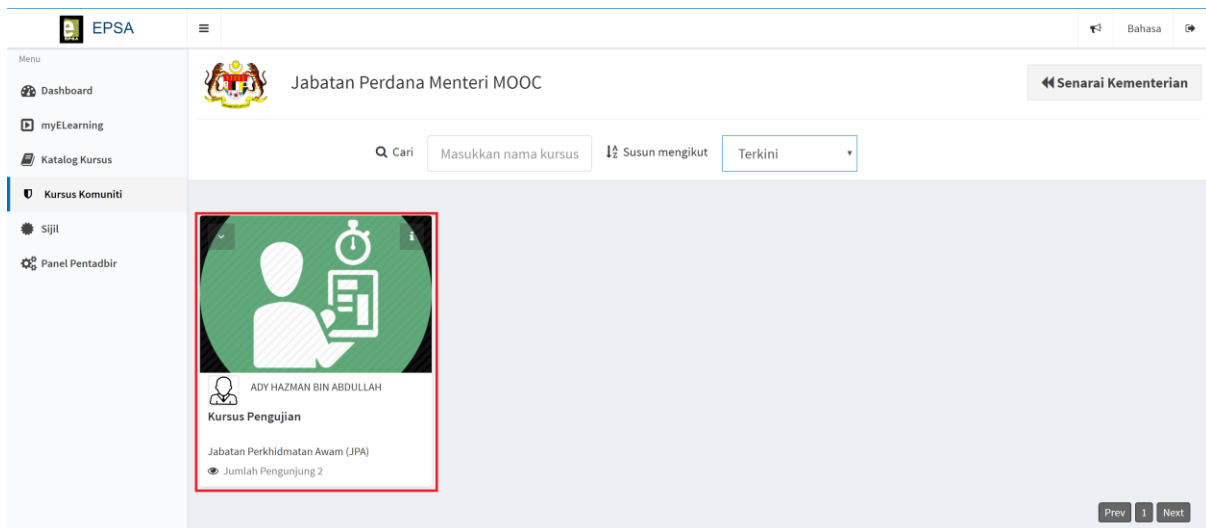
EPSA

Bahasa

Menu

Dashboard

myELearning

Katalog Kursus

Kursus Komuniti

Sijil

Panel Pentadbir

Jabatan Perdana Menteri MOOC

Senarai Kementerian

Cari

Masukkan nama kursus

Susun mengikut

Terkini

ADY HAZMAN BIN ABDULLAH

Kursus Pengujian

Jabatan Perkhidmatan Awam (JPA)

Jumlah Pengunjung 2

Prev 1 Next